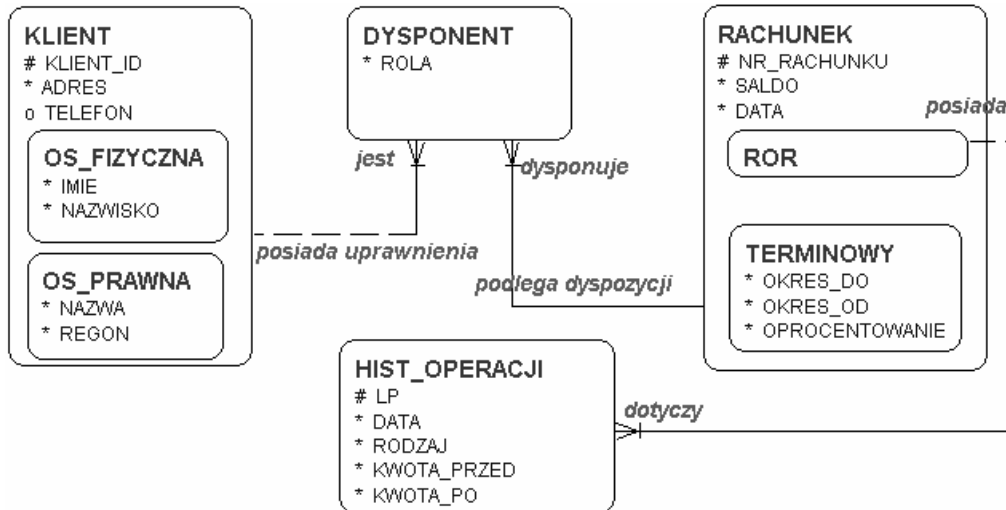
KLIENT
# KLIENT_ID
* ADRES
o TELEFON

OS_FIZYCZNA
* IMIE
* NAZWISKO

OS_PRAWNA
* NAZWA
* REGON

DYSPONENT
* ROLA

jest

dysponuje

posiada uprawnienia

podlega dyspozycji

RACHUNEK
# NR_RACHUNKU
* SALDO
* DATA

posiada

ROR

TERMINOWY
* OKRES_DO
* OKRES_OD
* OPROCENTOWANIE

HIST_OPERACJI
# LP
* DATA
* RODZAJ
* KWOTA_PRZED
* KWOTA_PO

dotyczy